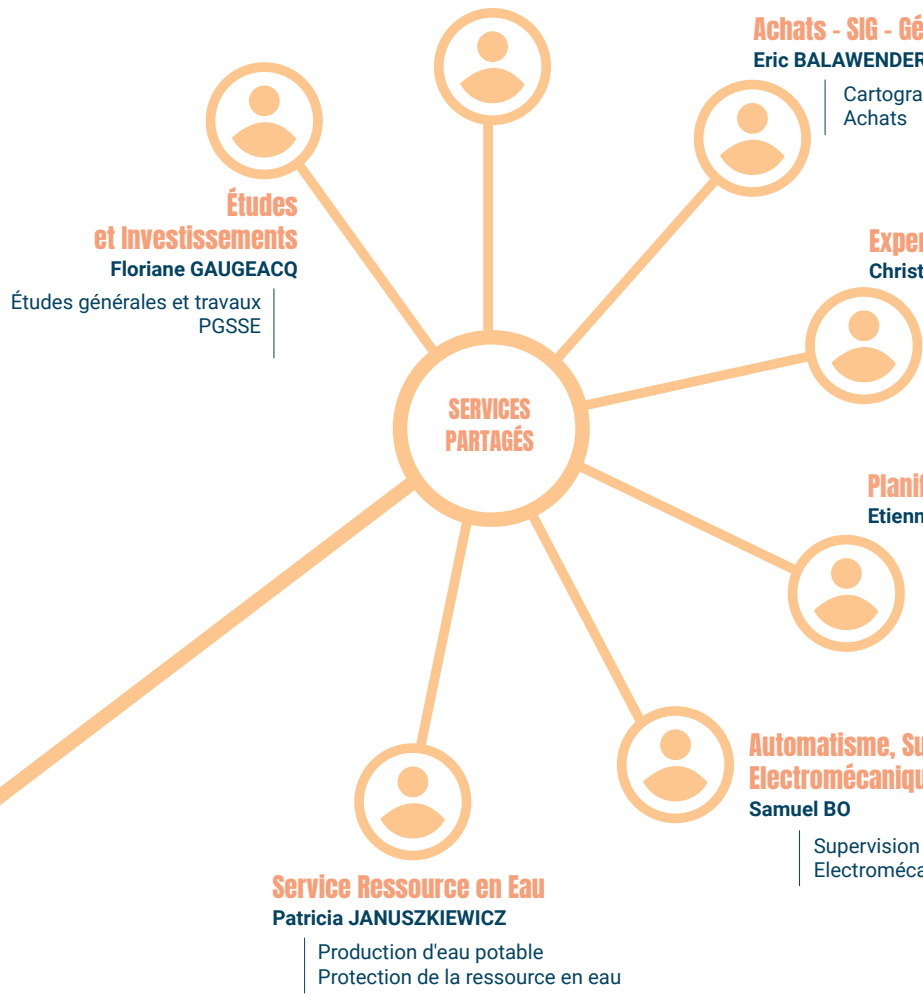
Achats - SIG - Gé
Eric BALAWENDER

Cartogra
Achats

Études et Investissements
Floriane GAUGEACQ

Études générales et travaux
PGSSE

Exper
Christ

SERVICES PARTAGÉS

Planif
Etienn

Automatisme, Su
Electromécaniqu
Samuel BO

Supervision
Electroméca

Service Ressource en Eau
Patricia JANUSZKIEWICZ

Production d'eau potable
Protection de la ressource en eau